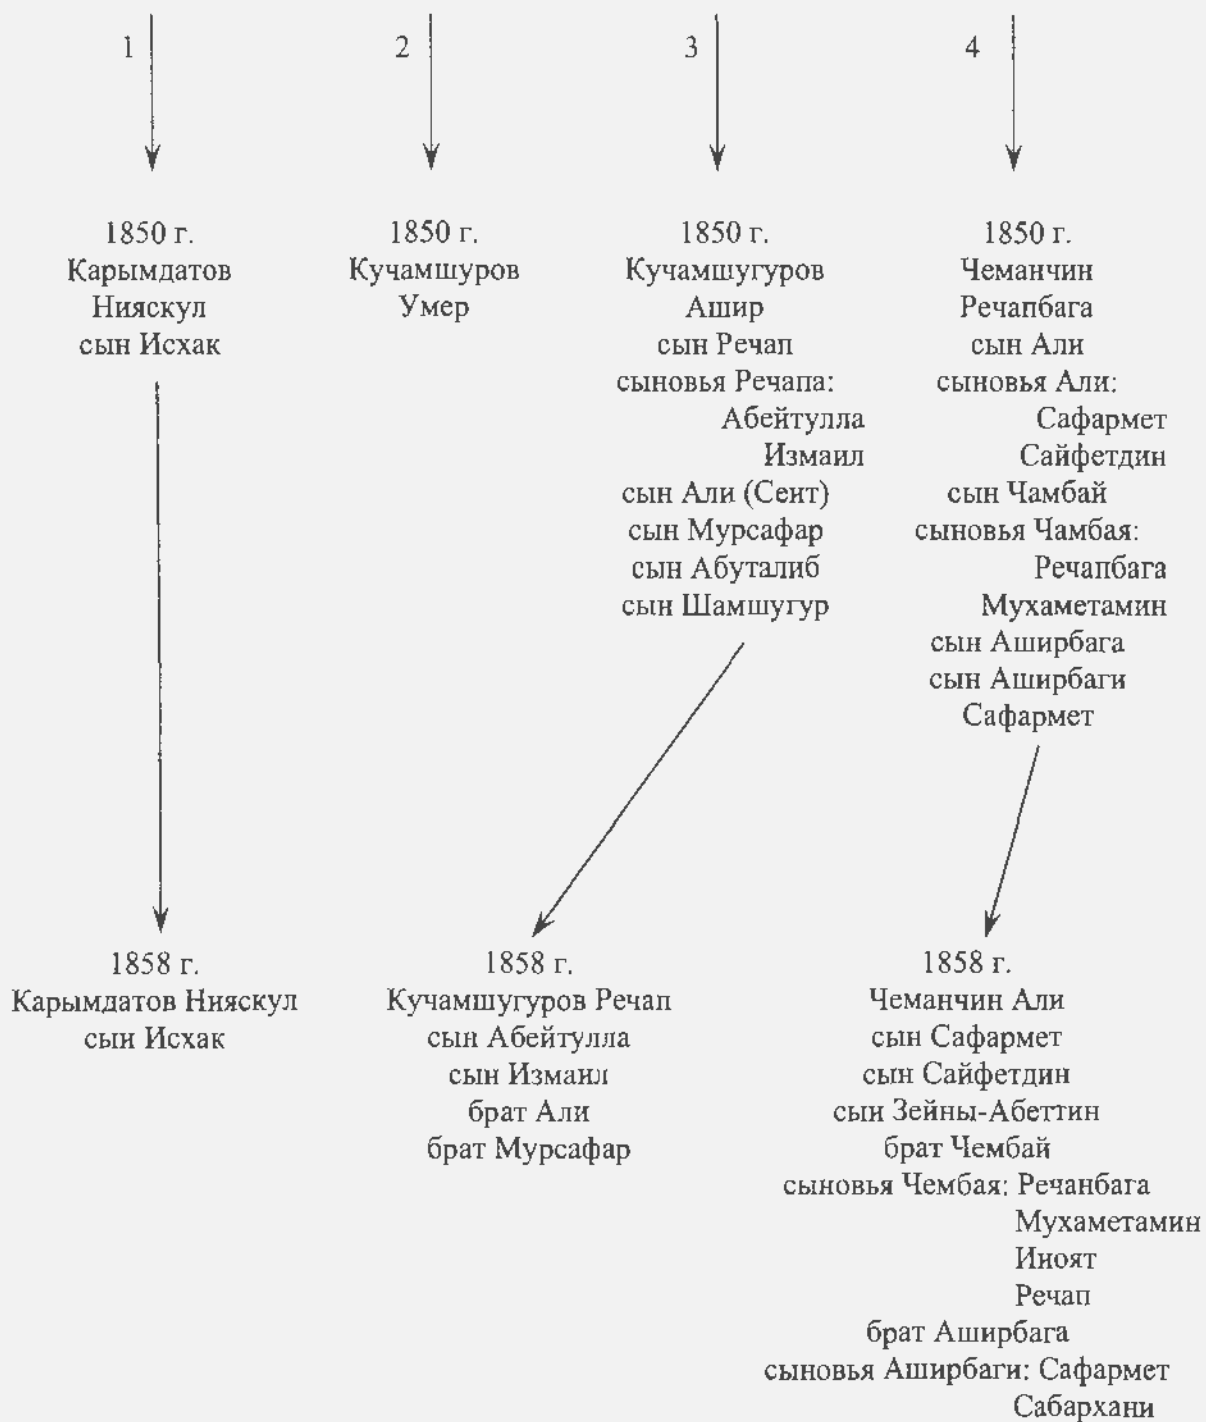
1

1850 г.
Карымдатов
Нияскул
сын Исхак

2

1850 г.
Кучамшуров
Умер

3

1850 г.
Кучамшугуров
Ашир
сын Речап
сыновья Речапа:
Абейтулла
Измаил
сын Али (Сент)
сын Мурсафар
сын Абуталиб
сын Шамшугур

4

1850 г.
Чеманчин
Речапбага
сын Али
сыновья Али:
Сафармет
Сайфетдин
сын Чамбай
сыновья Чамбая:
Речапбага
Мухаметамин
сын Аширбага
сын Аширбаги
Сафармет

1858 г.
Карымдатов Нияскул
сын Исхак

1858 г.
Кучамшугуров Речап
сын Абейтулла
сын Измаил
брат Али
брат Мурсафар

1858 г.
Чеманчин Али
сын Сафармет
сын Сайфетдин
сын Зейны-Абеттин
брат Чембай
сыновья Чембая: Речанбага
Мухаметамин
Иноят
Речап
брат Аширбага
сыновья Аширбаги: Сафармет
Сабархани